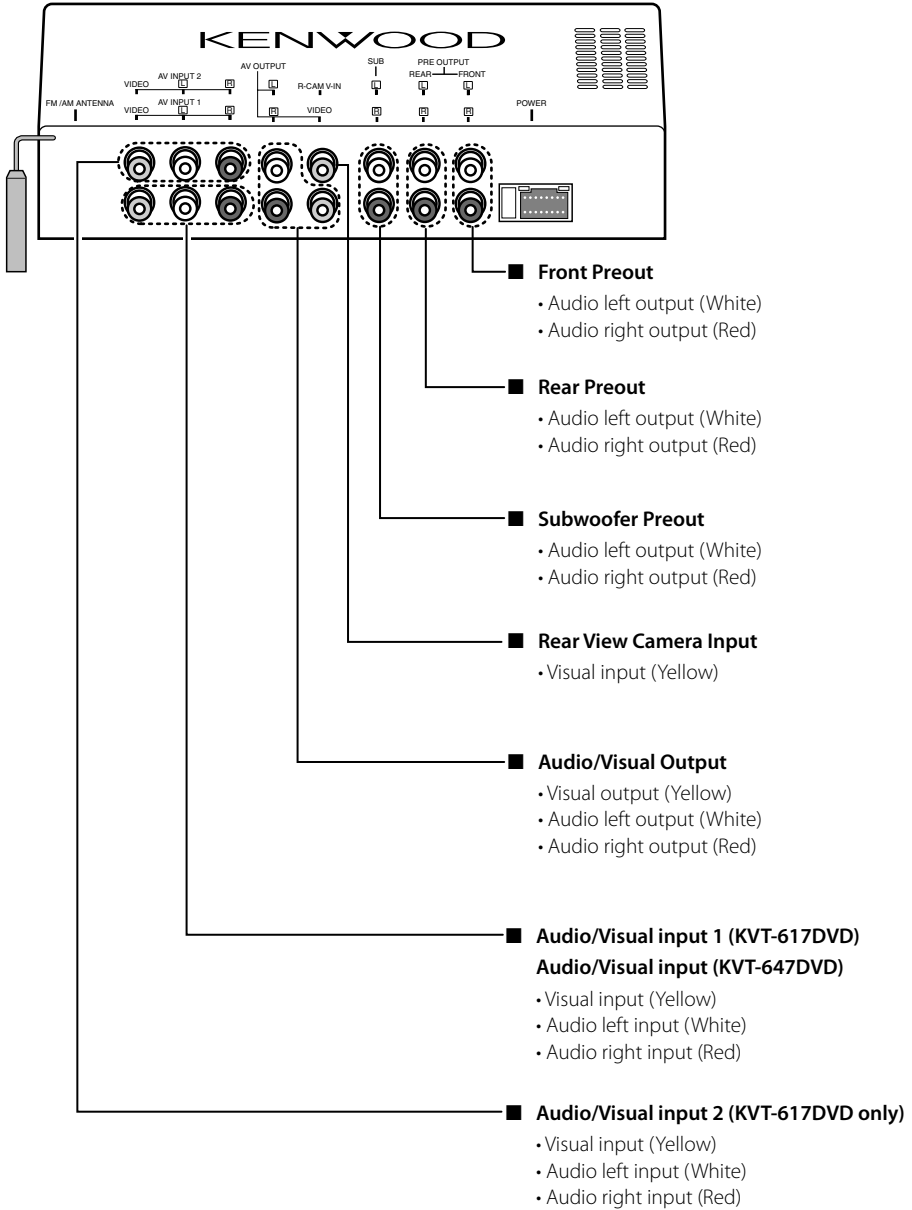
KENWOOD

AV INPUT 2
VIDEO L R
AV INPUT 1
VIDEO L R
FM /AM ANTENNA
AV OUTPUT
L
R
R-CAM V-IN
VIDEO
SUB
L
R
PRE OUTPUT
REAR FRONT
L L
R R
POWER

■ Front Preout
• Audio left output (White)
• Audio right output (Red)

■ Rear Preout
• Audio left output (White)
• Audio right output (Red)

■ Subwoofer Preout
• Audio left output (White)
• Audio right output (Red)

■ Rear View Camera Input
• Visual input (Yellow)

■ Audio/Visual Output
• Visual output (Yellow)
• Audio left output (White)
• Audio right output (Red)

■ Audio/Visual input 1 (KVT-617DVD)
Audio/Visual input (KVT-647DVD)
• Visual input (Yellow)
• Audio left input (White)
• Audio right input (Red)

■ Audio/Visual input 2 (KVT-617DVD only)
• Visual input (Yellow)
• Audio left input (White)
• Audio right input (Red)